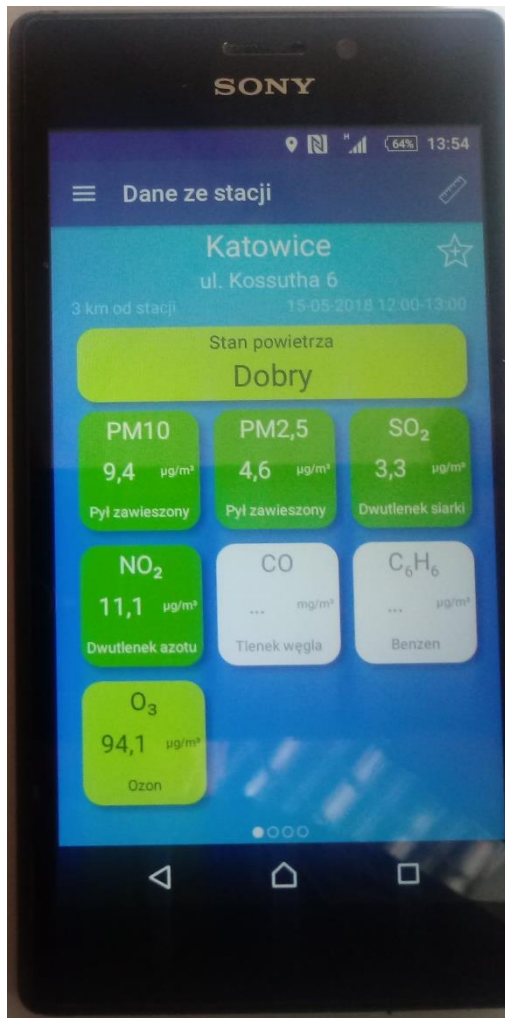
SONY

64% 13:54

Dane ze stacji

Katowice
ul. Kossutha 6
3 km od stacji 15-05-2018 12:00-13:00

Stan powietrza
Dobry

PM10
9,4 µg/m³
Pył zawieszony

PM2,5
4,6 µg/m³
Pył zawieszony

$SO_2$
3,3 µg/m³
Dwutlenek siarki

$NO_2$
11,1 µg/m³
Dwutlenek azotu

CO
... mg/m³
Tlenek węgla

$C_6H_6$
... µg/m³
Benzen

$O_3$
94,1 µg/m³
Ozon